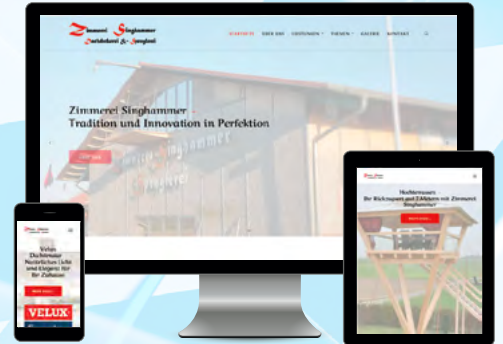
Zimmerei Singhammer
Dachdeckerei & Spenglerei

STARTSEITE ÜBER UNS LEISTUNGEN THEMEN GALERIE KONTAKT

Zimmerei Singhammer –
Tradition und Innovation in Perfektion

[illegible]

Zimmerei Singhammer

Velux Dachfenster Natürliches Licht und Eleganz für Ihr Zuhause

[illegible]

VELUX

Hochbrennen: Ihr Rückzugsort auf Zeit mit Zimmerei Singhammer

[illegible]